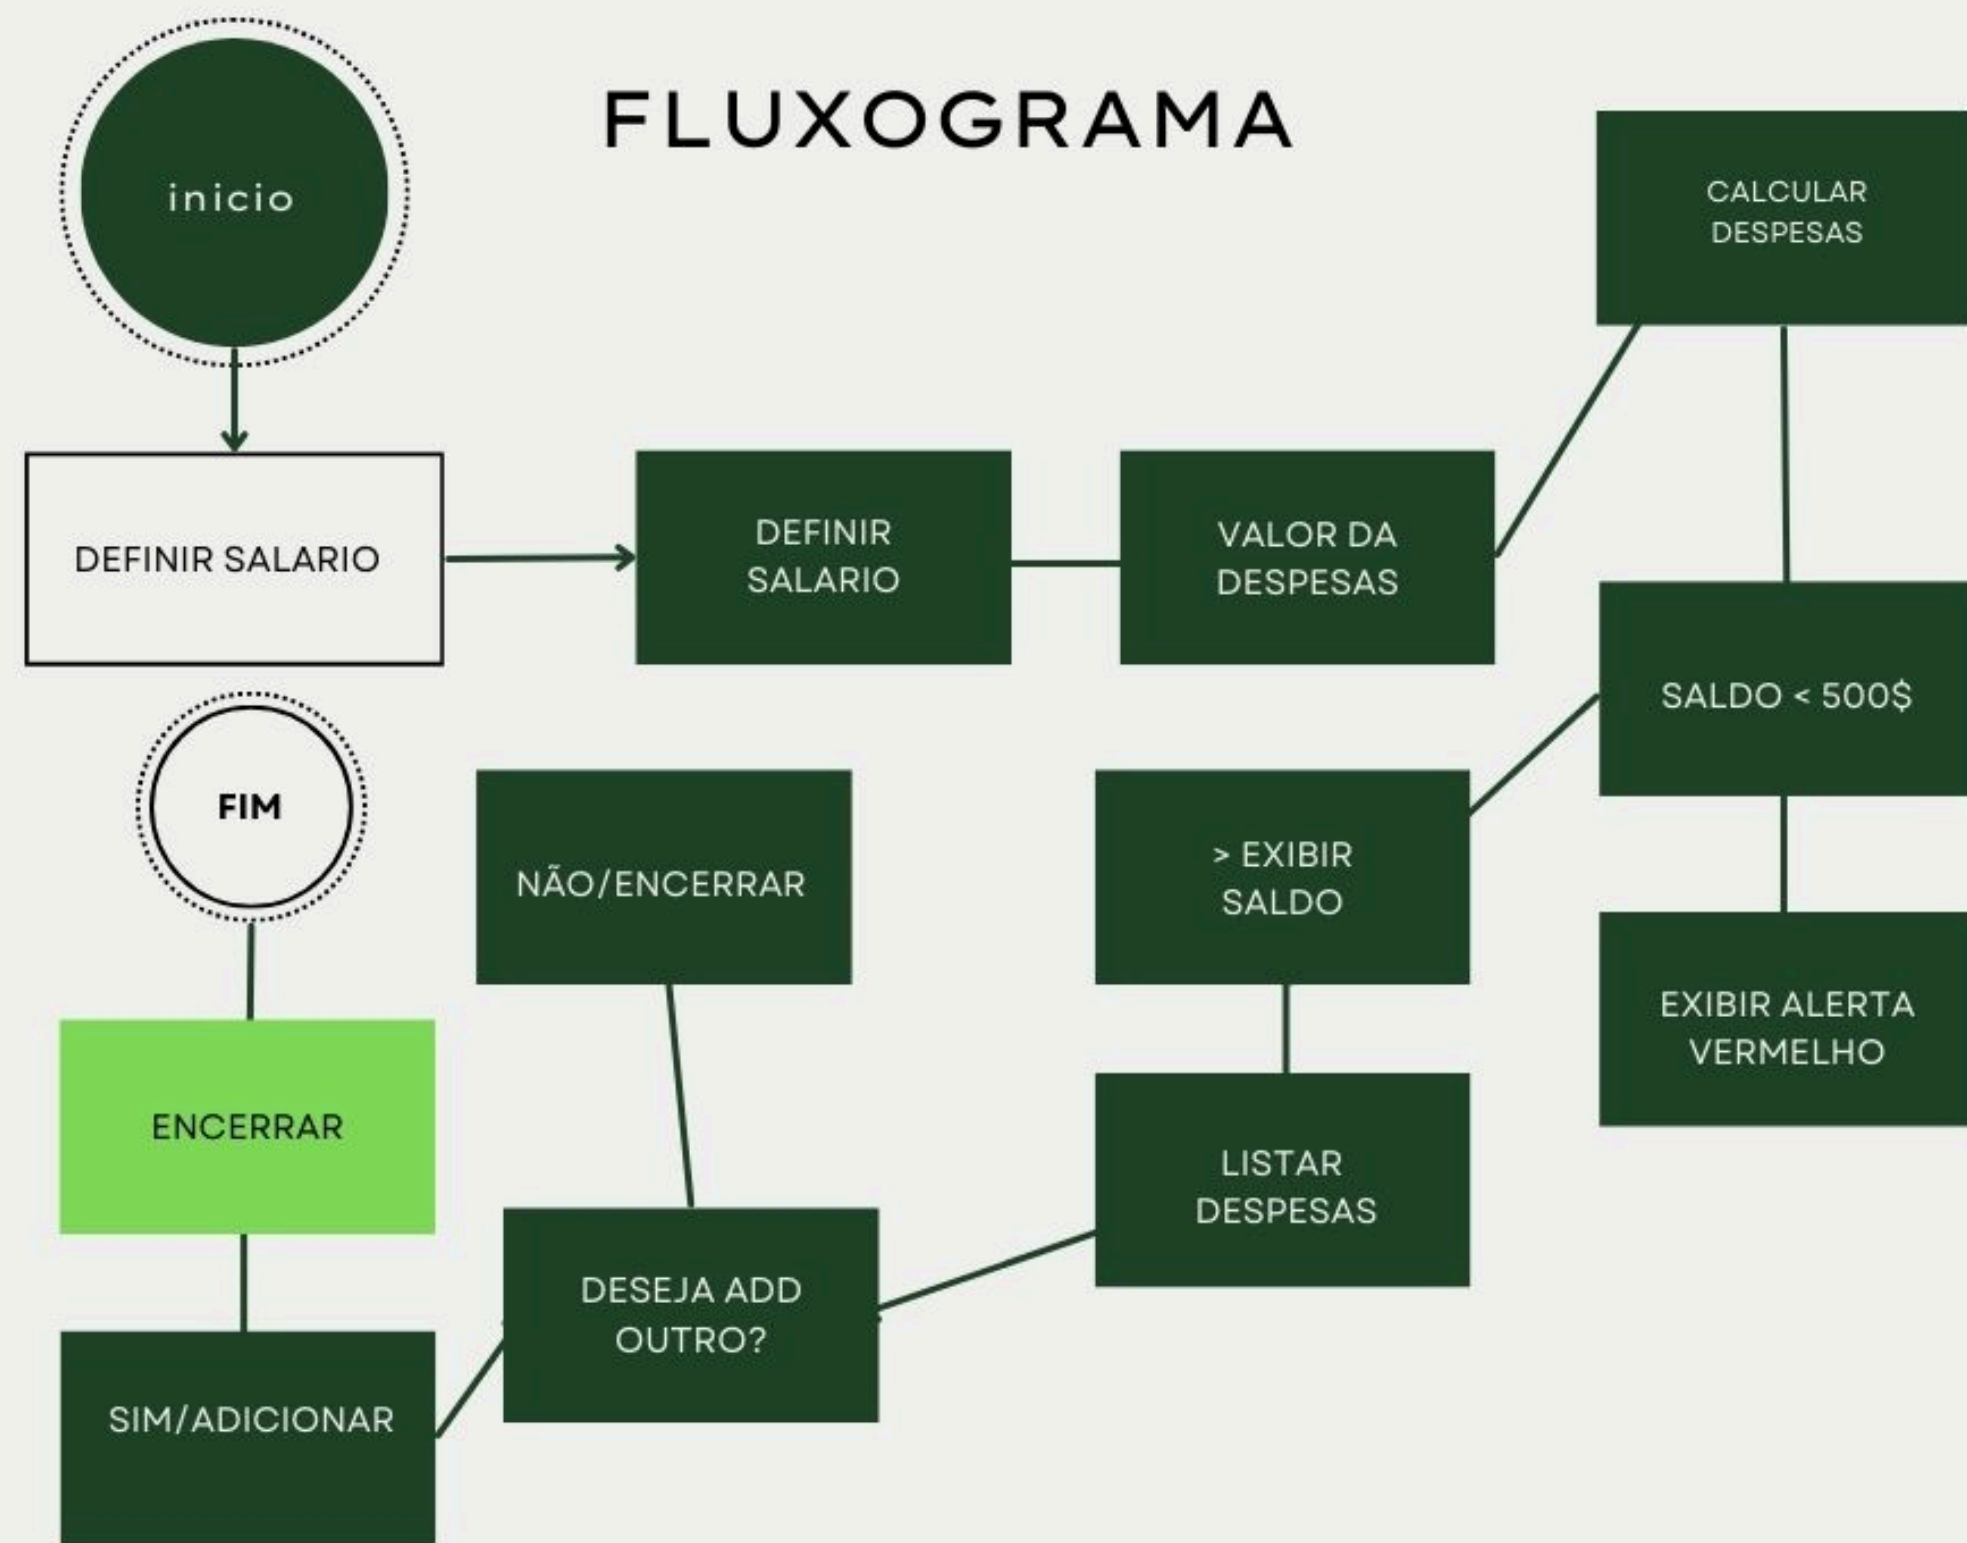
FLUXOGRAMA

inicio

DEFINIR SALARIO

DEFINIR SALARIO

VALOR DA DESPESAS

CALCULAR DESPESAS

SALDO < 500$

EXIBIR ALERTA VERMELHO

> EXIBIR SALDO

LISTAR DESPESAS

NÃO/ENCERRAR

DESEJA ADD OUTRO?

FIM

ENCERRAR

SIM/ADICIONAR